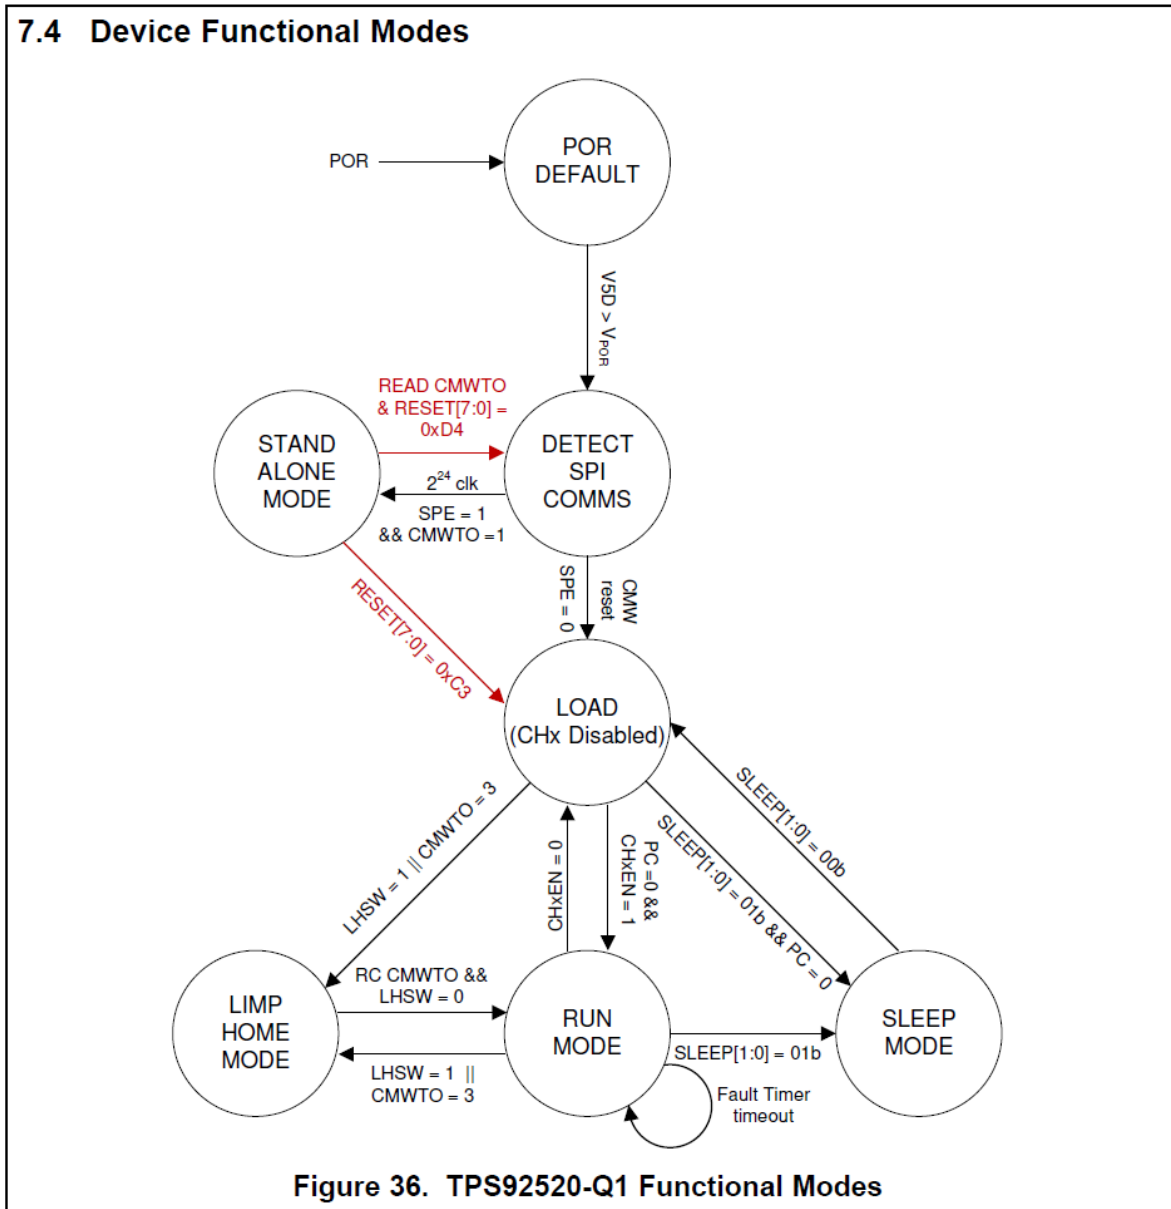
7.4 Device Functional Modes

POR

POR DEFAULT

V5D > $V_{POR}$

READ CMWTO & RESET[7:0] = 0xD4

STAND ALONE MODE

DETECT SPI COMMS

$2^{24}$ clk

SPE = 1 && CMWTO =1

SPE = 0

CMW reset

RESET[7:0] = 0xC3

LOAD (CHx Disabled)

LHSW = 1 || CMWTO = 3

CHxEN = 0

PC =0 && CHxEN = 1

SLEEP[1:0] = 01b && PC = 0

SLEEP[1:0] = 00b

RC CMWTO && LHSW = 0

LIMP HOME MODE

RUN MODE

SLEEP MODE

LHSW = 1 || CMWTO = 3

SLEEP[1:0] = 01b

Fault Timer timeout

Figure 36. TPS92520-Q1 Functional Modes